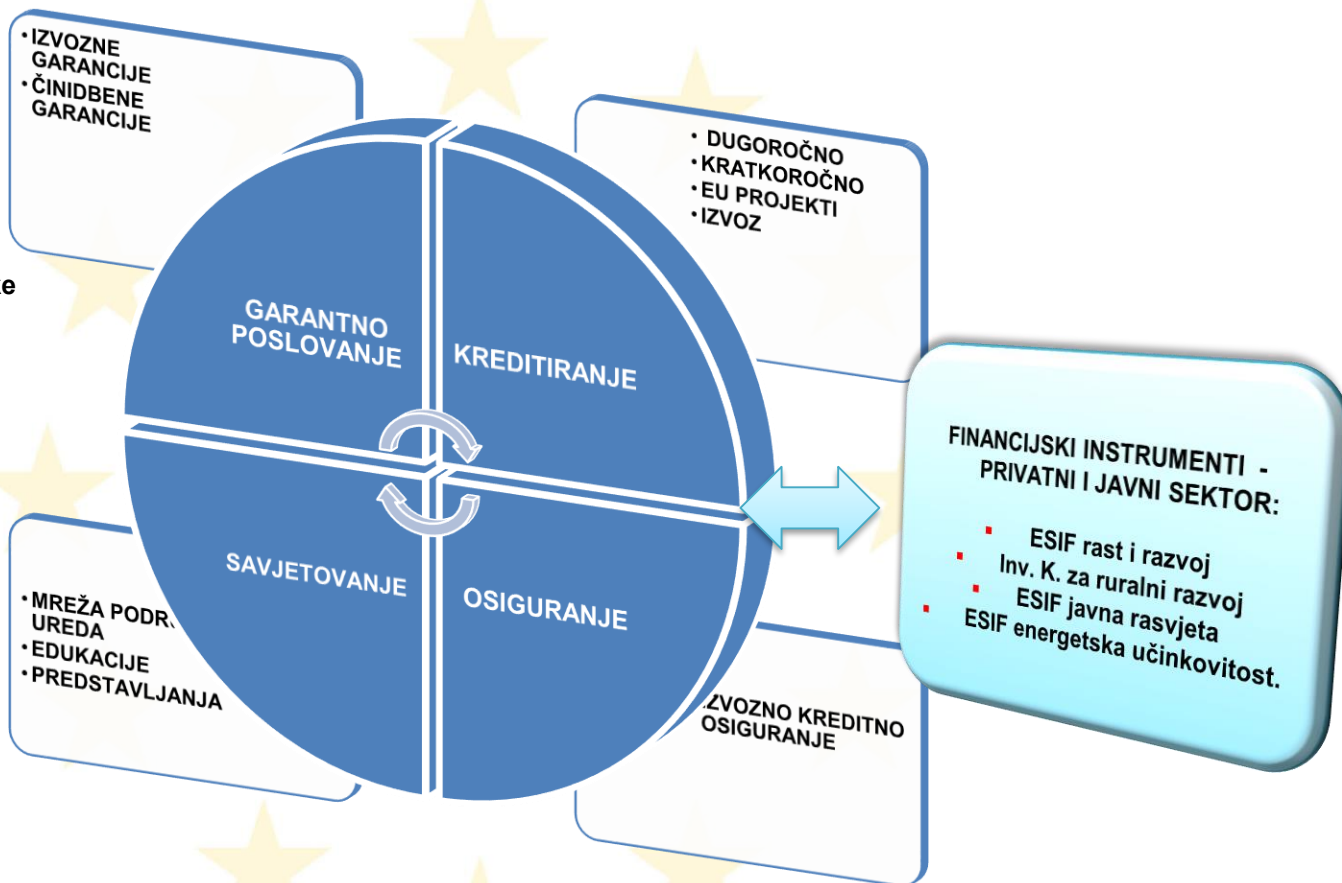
• IZVOZNE GARANCIJE
• ČINIDBENE GARANCIJE

• DUGOROČNO
• KRATKOROČNO
• EU PROJEKTI
• IZVOZ

e

GARANTNO POSLOVANJE

KREDITIRANJE

SAVJETOVANJE

OSIGURANJE

FINANCIJSKI INSTRUMENTI - PRIVATNI I JAVNI SEKTOR:

▪ ESIF rast i razvoj
▪ Inv. K. za ruralni razvoj
▪ ESIF javna rasvjeta
▪ ESIF energetska učinkovitost.

• MREŽA PODR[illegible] UREDA
• EDUKACIJE
• PREDSTAVLJANJA

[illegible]ZVOZNO KREDITNO OSIGURANJE